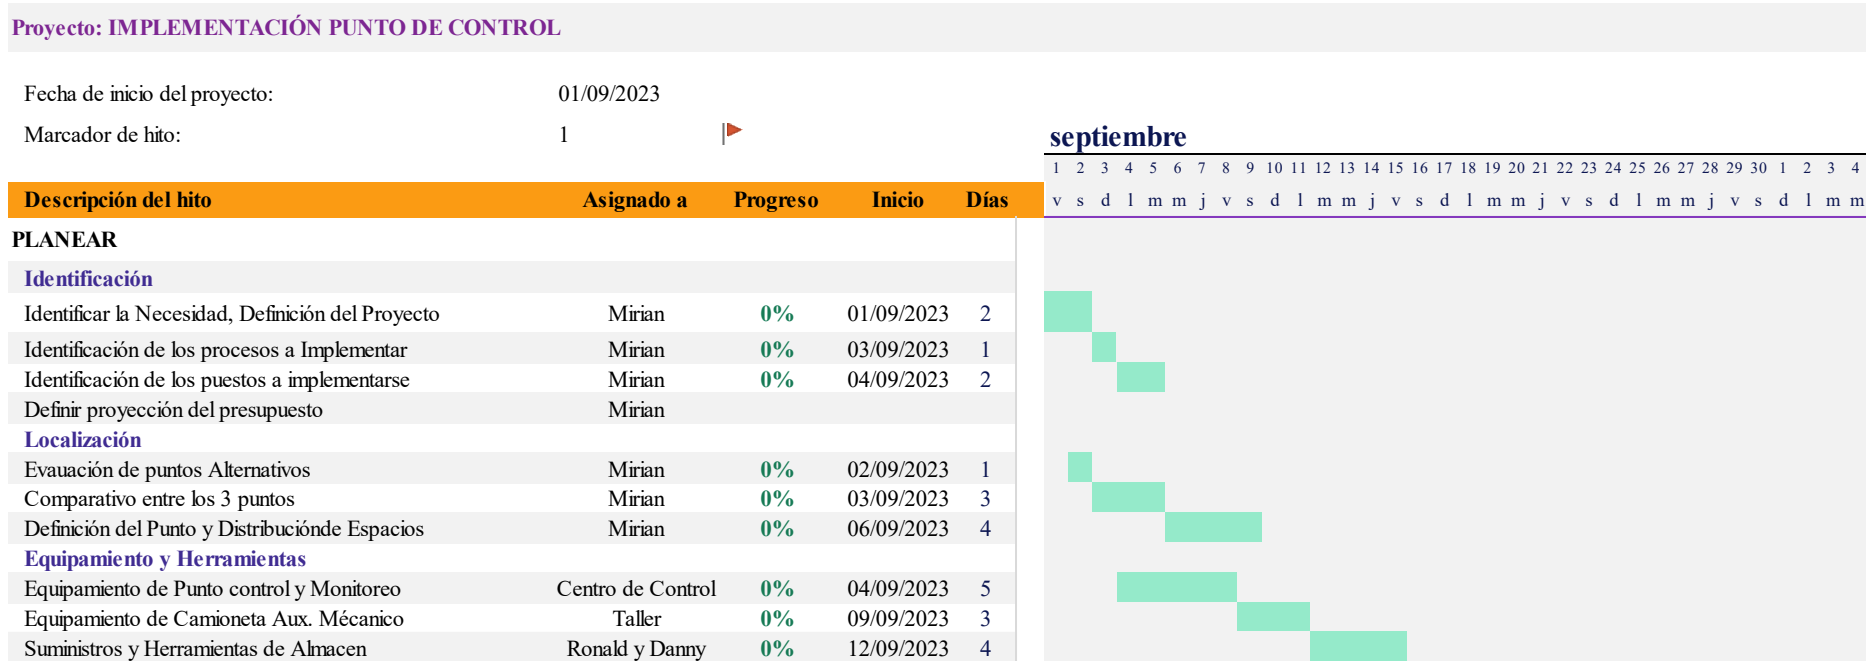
Proyecto: IMPLEMENTACIÓN PUNTO DE CONTROL

Fecha de inicio del proyecto: 01/09/2023

Marcador de hito: 1

septiembre

1 2 3 4 5 6 7 8 9 10 11 12 13 14 15 16 17 18 19 20 21 22 23 24 25 26 27 28 29 30 1 2 3 4
v s d l m m j v s d l m m j v s d l m m j v s d l m m j v s d l m m

| Descripción del hito | Asignado a | Progreso | Inicio | Días |
|---|---|---|---|---|
| PLANEAR | | | | |
| Identificación | | | | |
| Identificar la Necesidad, Definición del Proyecto | Mirian | 0% | 01/09/2023 | 2 |
| Identificación de los procesos a Implementar | Mirian | 0% | 03/09/2023 | 1 |
| Identificación de los puestos a implementarse | Mirian | 0% | 04/09/2023 | 2 |
| Definir proyección del presupuesto | Mirian | | | |
| Localización | | | | |
| Evauación de puntos Alternativos | Mirian | 0% | 02/09/2023 | 1 |
| Comparativo entre los 3 puntos | Mirian | 0% | 03/09/2023 | 3 |
| Definición del Punto y Distribucióndе Espacios | Mirian | 0% | 06/09/2023 | 4 |
| Equipamiento y Herramientas | | | | |
| Equipamiento de Punto control y Monitoreo | Centro de Control | 0% | 04/09/2023 | 5 |
| Equipamiento de Camioneta Aux. Mécanico | Taller | 0% | 09/09/2023 | 3 |
| Suministros y Herramientas de Almacen | Ronald y Danny | 0% | 12/09/2023 | 4 |